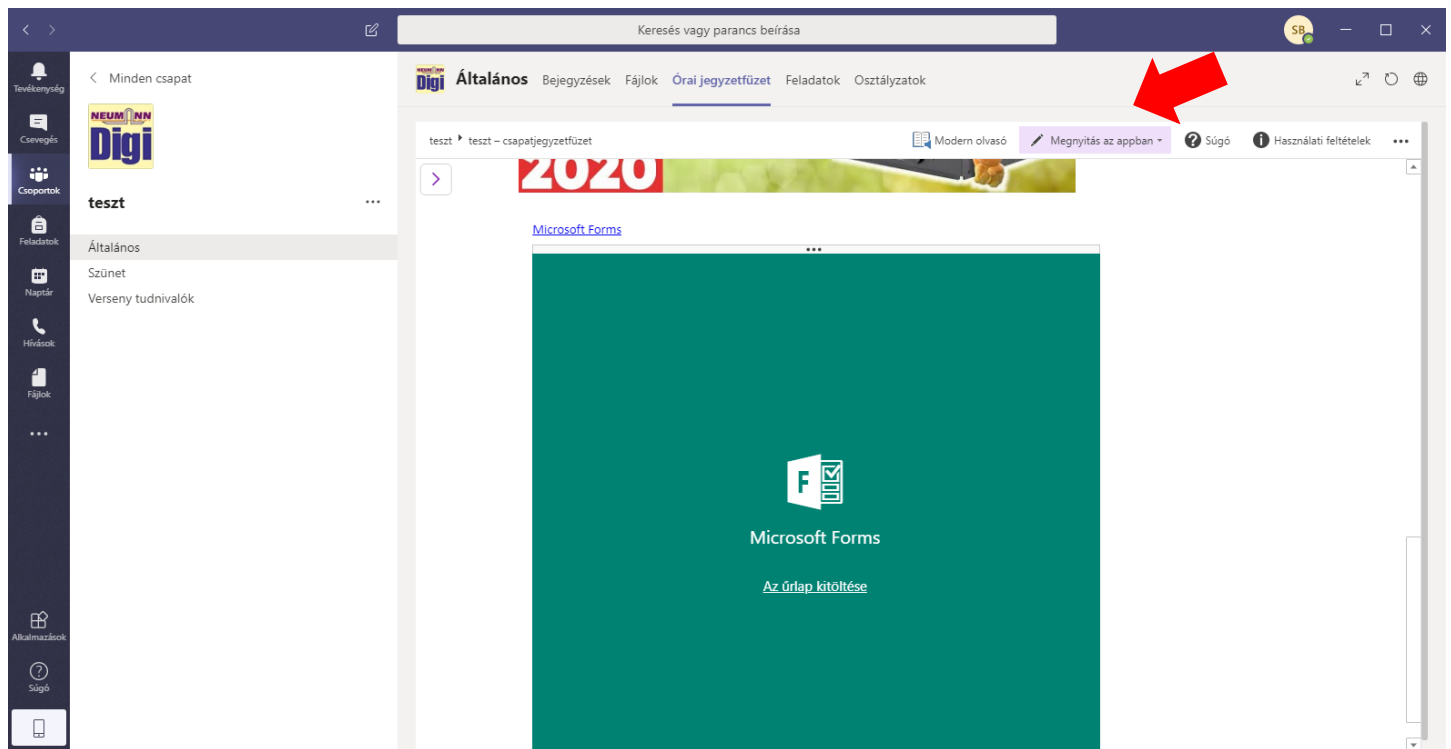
Keresés vagy parancs beírása

SB

Tevékenység
Csevegés
Csoportok
Feladatok
Naptár
Hívások
Fájlok
...
Alkalmazások
Súgó

< Minden csapat

NEUMANN
Digi

teszt ...

Általános
Szünet
Verseny tudnivalók

Általános Bejegyzések Fájlok Órai jegyzetfüzet Feladatok Osztályzatok

teszt ▸ teszt – csapatjegyzetfüzet

Modern olvasó
Megnyitás az appban
Súgó
Használati feltételek
...

2020

Microsoft Forms

Microsoft Forms

Az űrlap kitöltése